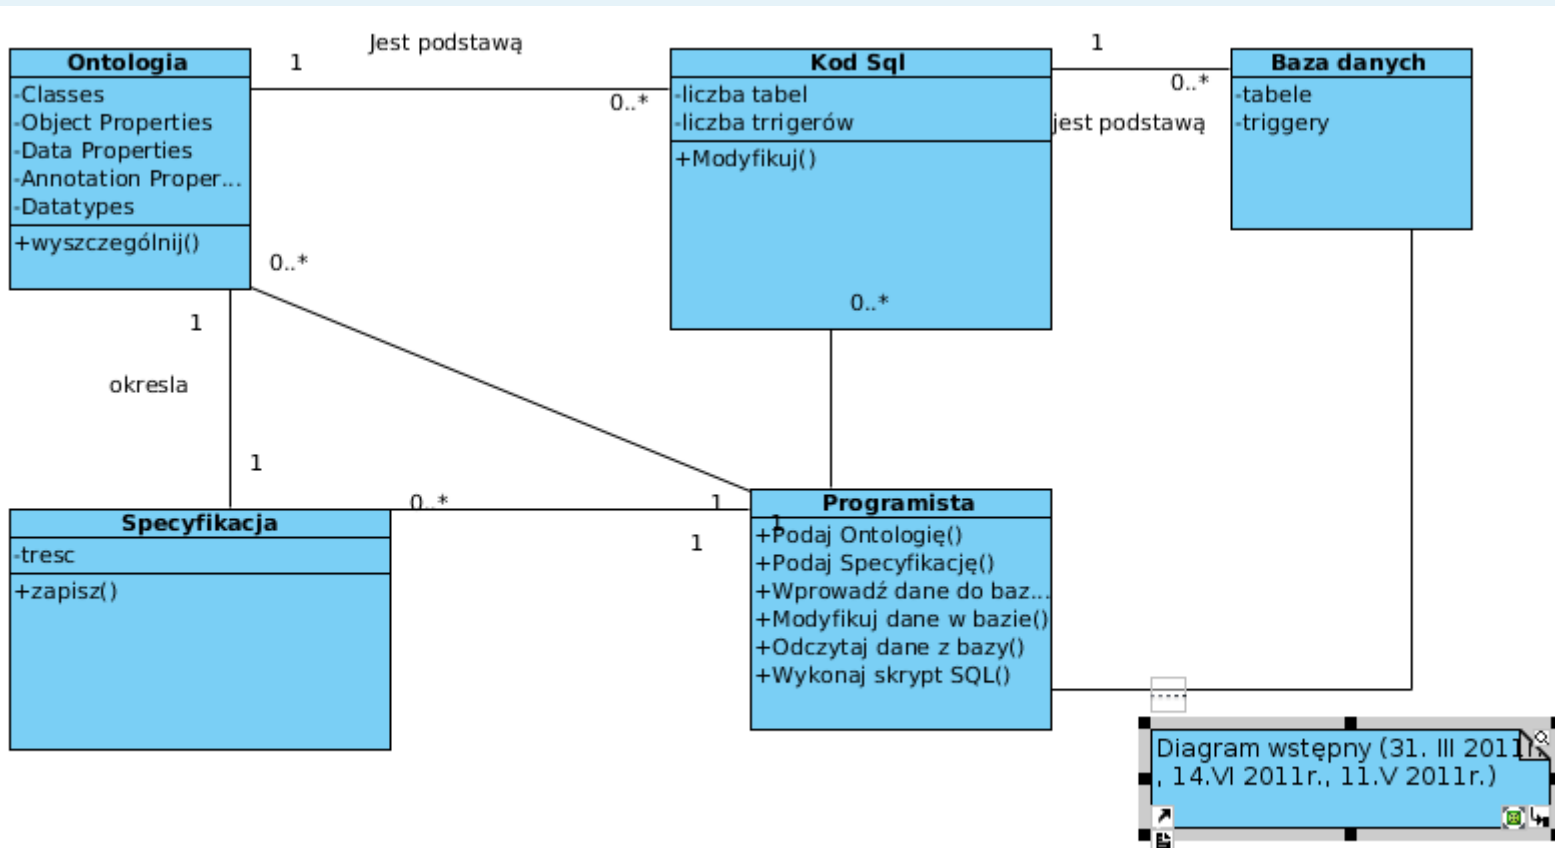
Ontologia
-Classes
-Object Properties
-Data Properties
-Annotation Proper...
-Datatypes
+wyszczególnij()

1
Jest podstawą
0..*

Kod Sql
-liczba tabel
-liczba trrigerów
+Modyfikuj()

1
0..*
jest podstawą

Baza danych
-tabele
-triggery

0..*
1
okresla
0..*
1

Specyfikacja
-tresc
+zapisz()

0..*
1
1
1

Programista
+Podaj Ontologię()
+Podaj Specyfikację()
+Wprowadź dane do baz...
+Modyfikuj dane w bazie()
+Odczytaj dane z bazy()
+Wykonaj skrypt SQL()

Diagram wstępny (31. III 2011r., 14.VI 2011r., 11.V 2011r.)